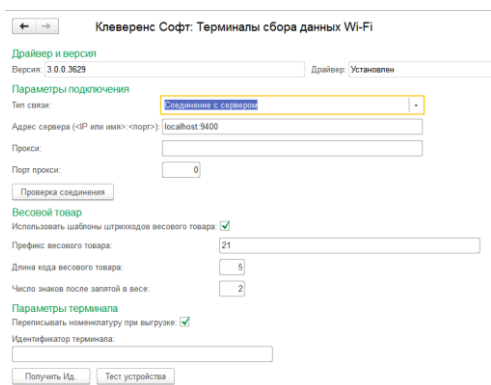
Клеверенс Софт: Терминалы сбора данных Wi-Fi

Драйвер и версия

Версия: 3.0.0.3629

Драйвер: Установлен

Параметры подключения

Тип связи: Соединение с сервером

Адрес сервера (<IP или имя>:<порт>): localhost:9400

Прокси:

Порт прокси: 0

Проверка соединения

Весовой товар

Использовать шаблоны штрихкодов весового товара:

Префикс весового товара: 21

Длина кода весового товара: 5

Число знаков после запятой в весе: 2

Параметры терминала

Переписывать номенклатуру при выгрузке:

Идентификатор терминала:

Получить Ид.

Тест устройства